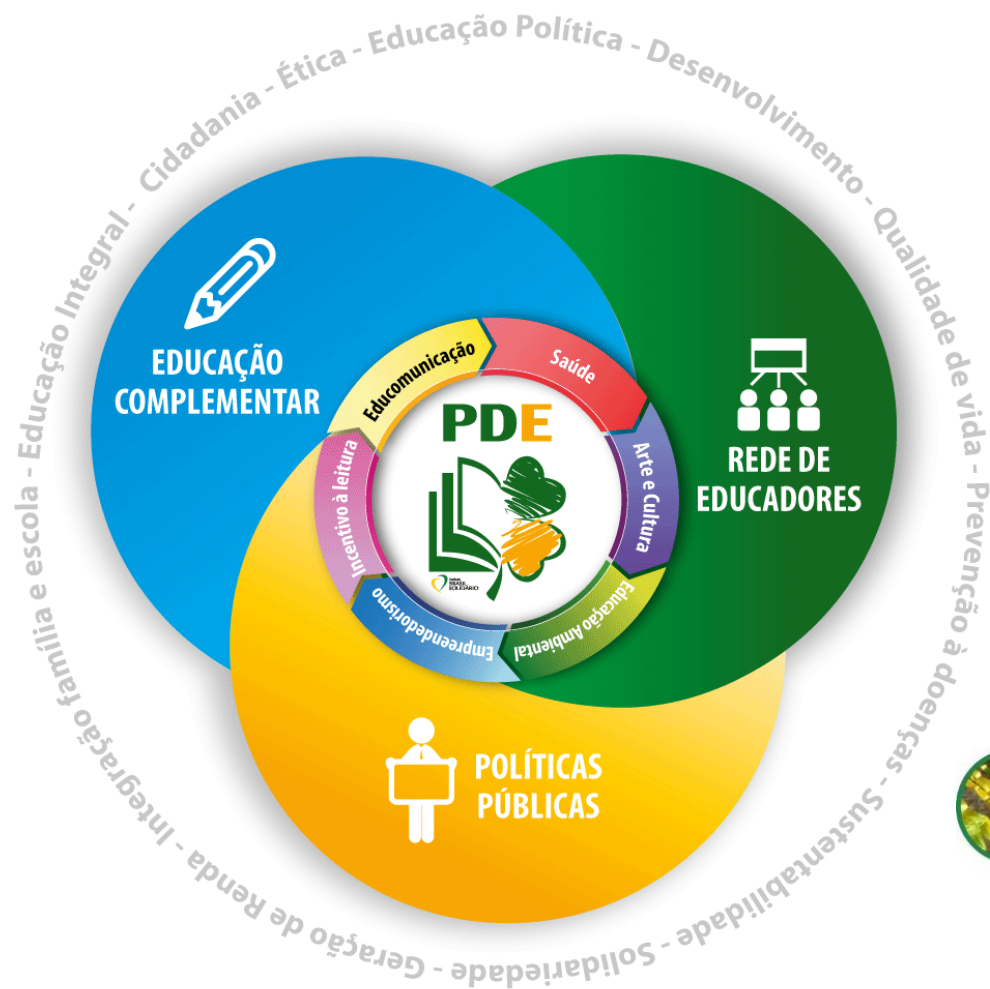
Cidadania - Ética - Educação Política - Desenvolvimento - Qualidade de vida - Prevenção à doenças - Sustentabilidade - Solidariedade - Geração de Renda - Integração família e escola - Educação Integral -

EDUCAÇÃO COMPLEMENTAR

REDE DE EDUCADORES

POLÍTICAS PÚBLICAS

Educomunicação

Saúde

Arte e Cultura

Educação Ambiental

Empreendedorismo

Incentivo à leitura

PDE

BRASIL SOLIDÁRIO